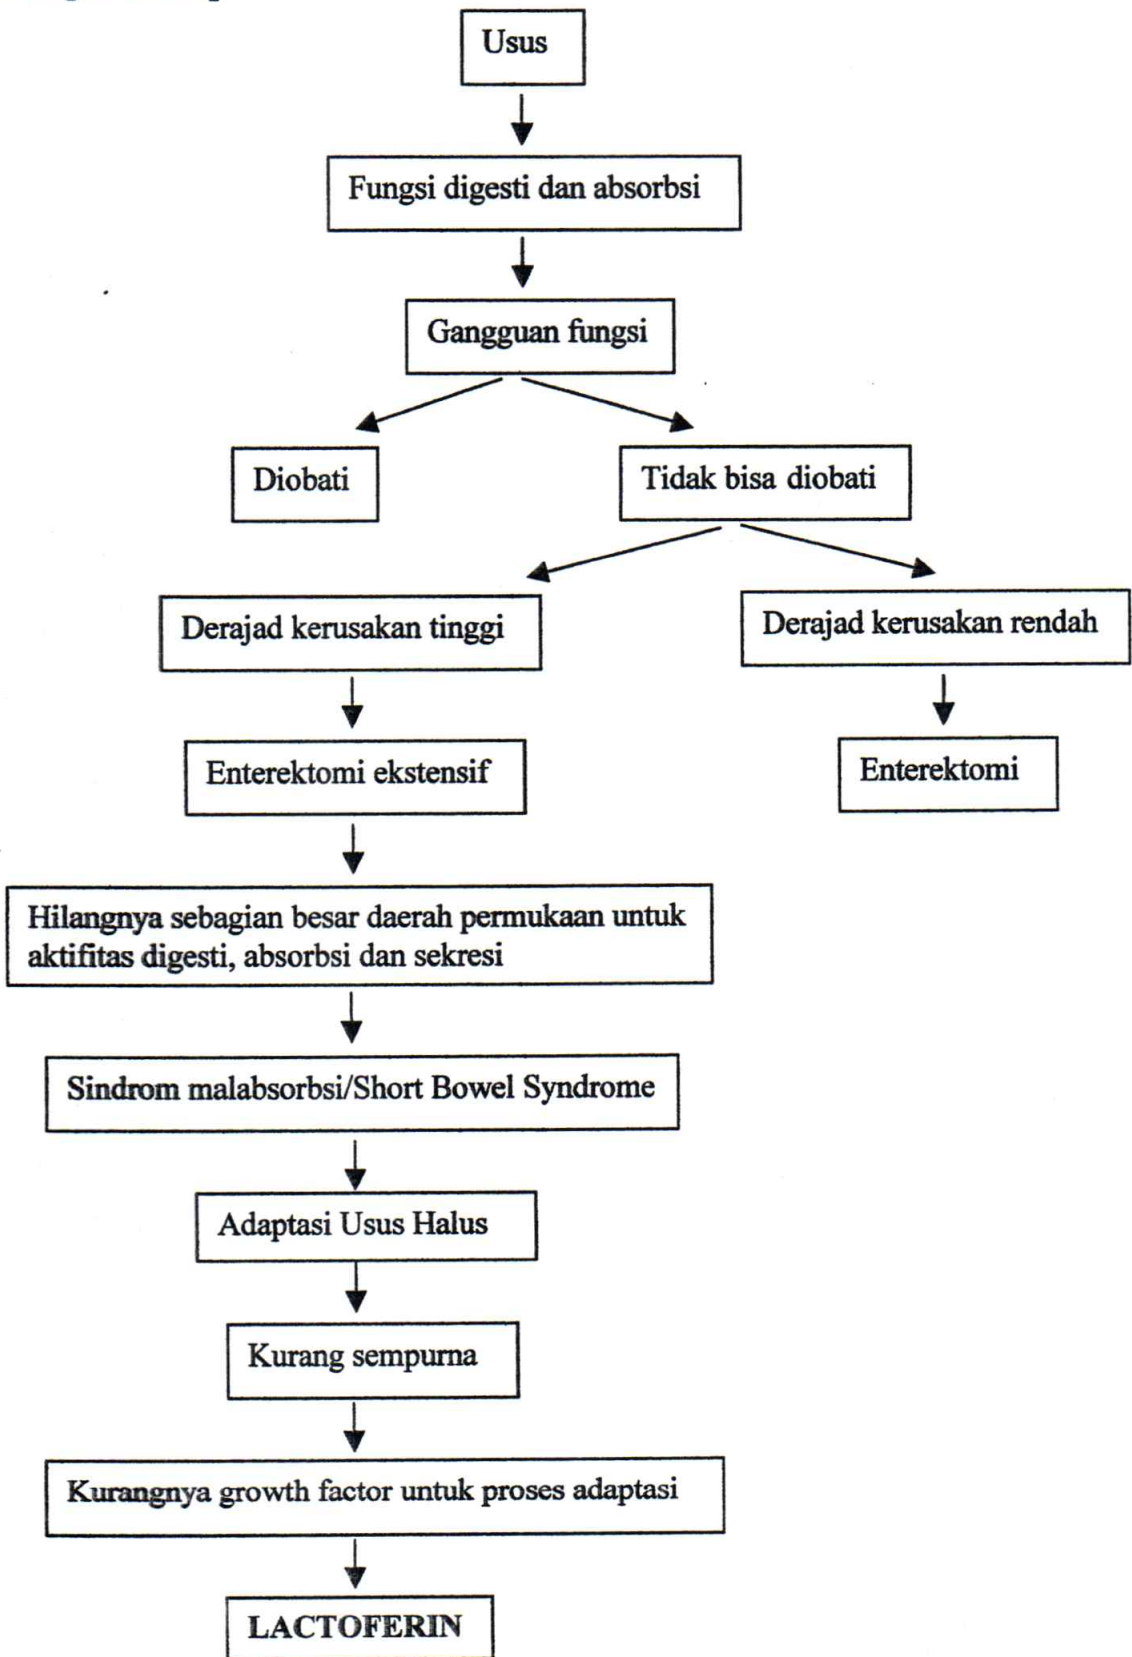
Usus

Fungsi digesti dan absorbsi

Gangguan fungsi

Diobati

Tidak bisa diobati

Derajad kerusakan tinggi

Derajad kerusakan rendah

Enterektomi ekstensif

Enterektomi

Hilangnya sebagian besar daerah permukaan untuk aktifitas digesti, absorbsi dan sekresi

Sindrom malabsorbsi/Short Bowel Syndrome

Adaptasi Usus Halus

Kurang sempurna

Kurangnya growth factor untuk proses adaptasi

LACTOFERIN